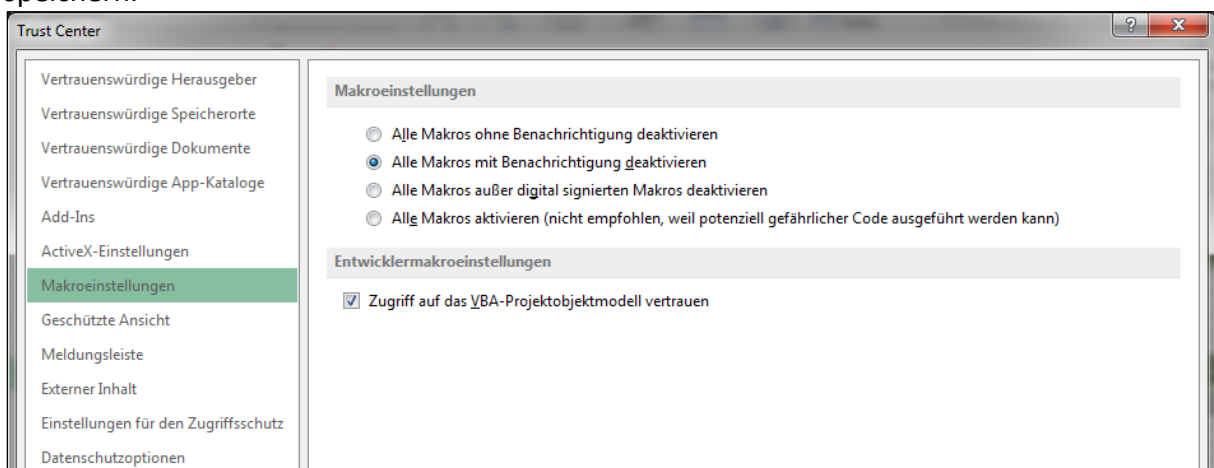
Trust Center

?
x

Vertrauenswürdige Herausgeber
Vertrauenswürdige Speicherorte
Vertrauenswürdige Dokumente
Vertrauenswürdige App-Kataloge
Add-Ins
ActiveX-Einstellungen
Makroeinstellungen
Geschützte Ansicht
Meldungsleiste
Externer Inhalt
Einstellungen für den Zugriffsschutz
Datenschutzoptionen

Makroeinstellungen

Alle Makros ohne Benachrichtigung deaktivieren
Alle Makros mit Benachrichtigung deaktivieren
Alle Makros außer digital signierten Makros deaktivieren
Alle Makros aktivieren (nicht empfohlen, weil potenziell gefährlicher Code ausgeführt werden kann)

Entwicklermakroeinstellungen

Zugriff auf das VBA-Projektobjektmodell vertrauen